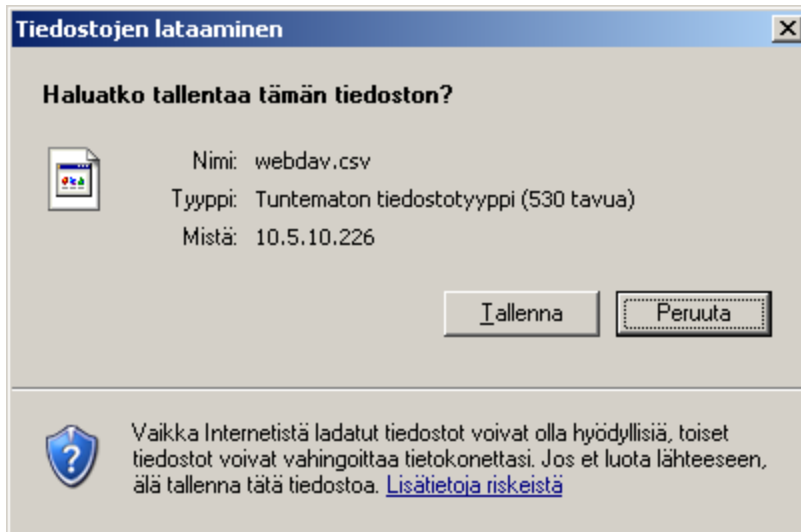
Tiedostojen lataaminen

X

Haluatko tallentaa tämän tiedoston?

Nimi: webdav.csv

Tyyppi: Tuntematon tiedostotyyppi (530 tavua)

Mistä: 10.5.10.226

Tallenna

Peruuta

Vaikka Internetistä ladatut tiedostot voivat olla hyödyllisiä, toiset tiedostot voivat vahingoittaa tietokonettasi. Jos et luota lähteeseen, älä tallenna tätä tiedostoa. Lisätietoja riskeistä